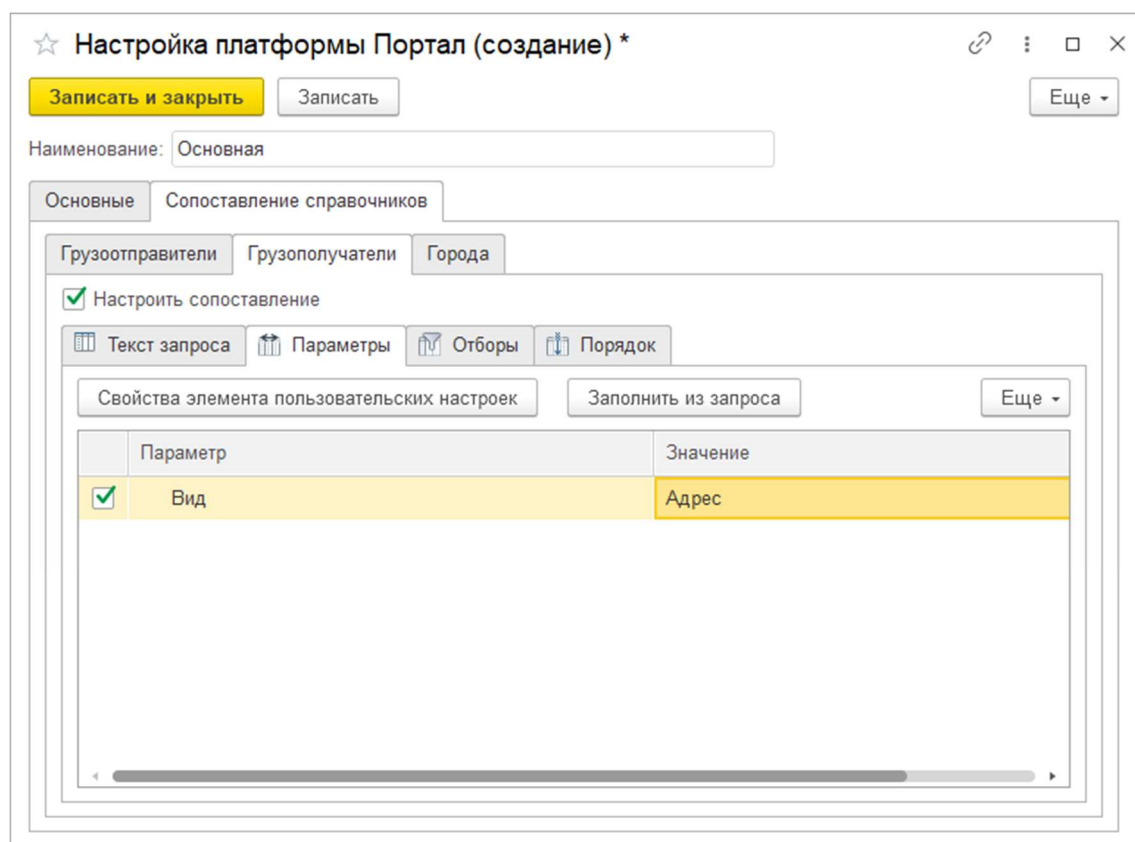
Настройка платформы Портал (создание) *

Записать и закрыть | Записать | Еще

Наименование: Основная

Основные | Сопоставление справочников

Грузоотправители | Грузополучатели | Города

Настроить сопоставление

Текст запроса | Параметры | Отборы | Порядок

Свойства элемента пользовательских настроек | Заполнить из запроса | Еще

| | Параметр | Значение |
|---|---|---|
| ✓ | Вид | Адрес |